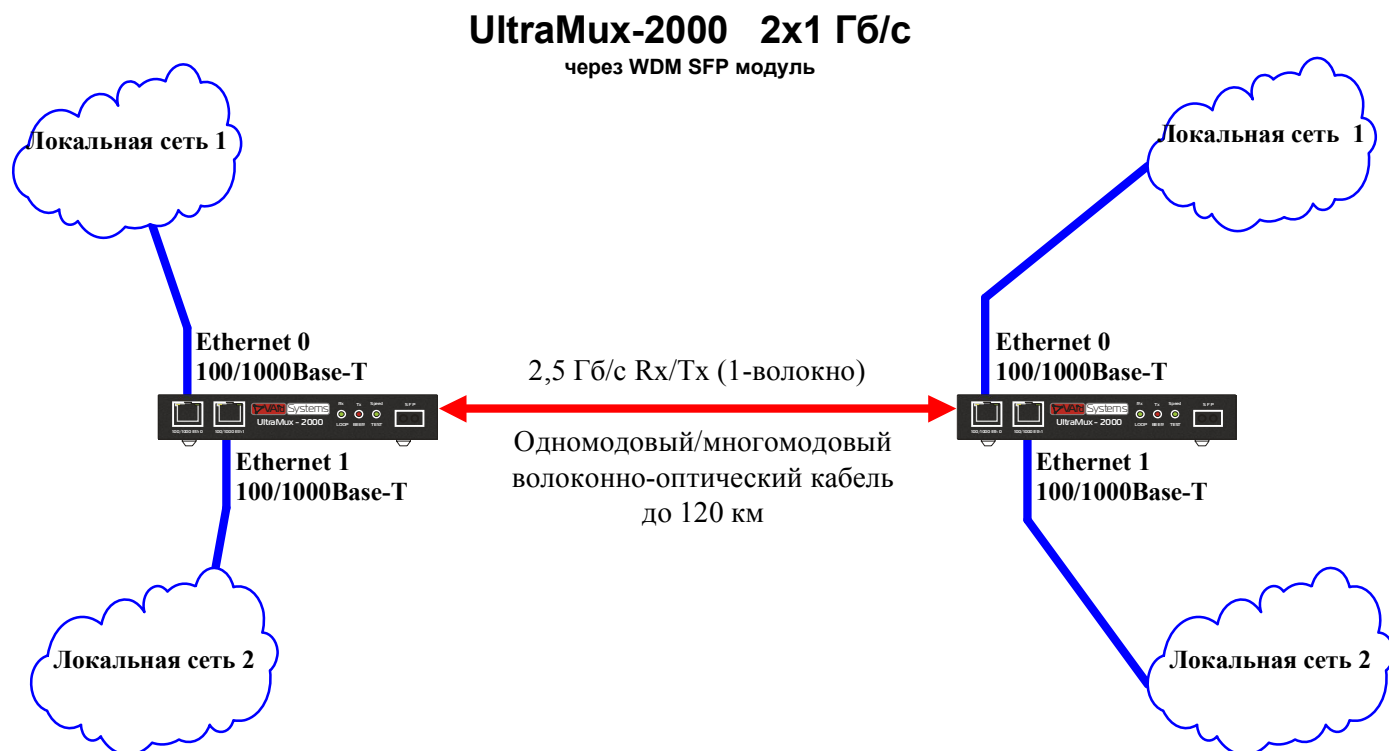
UltraMux-2000 2x1 Гб/с
через WDM SFP модуль

Локальная сеть 1

Локальная сеть 1

Ethernet 0
100/1000Base-T

2,5 Гб/с Rx/Tx (1-волокно)

Ethernet 0
100/1000Base-T

Systems
UltraMux - 2000
Rx Tx Speed
LOOP BERR TEST
SFP

Systems
UltraMux - 2000
Rx Tx Speed
LOOP BERR TEST
SFP

Ethernet 1
100/1000Base-T

Одномодовый/многомодовый волоконно-оптический кабель до 120 км

Ethernet 1
100/1000Base-T

Локальная сеть 2

Локальная сеть 2